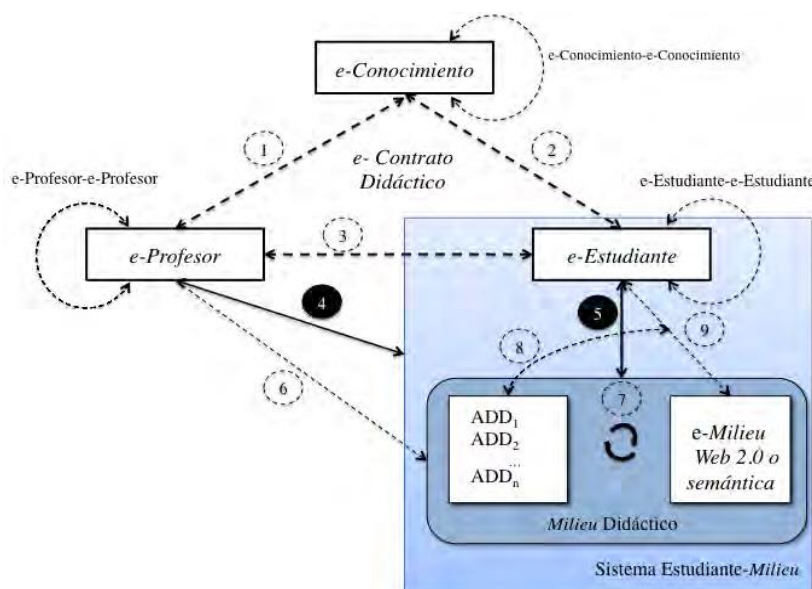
e-Conocimiento

e-Conocimiento-e-Conocimiento

1

2

e- Contrato Didáctico

e-Profesor-e-Profesor

e-Estudiante-e-Estudiante

e-Profesor

3

e-Estudiante

4

5

9

8

6

7

$ADD_1$
$ADD_2$
...
$ADD_n$

e-Milieu Web 2.0 o semántica

Milieu Didáctico

Sistema Estudiante-Milieu